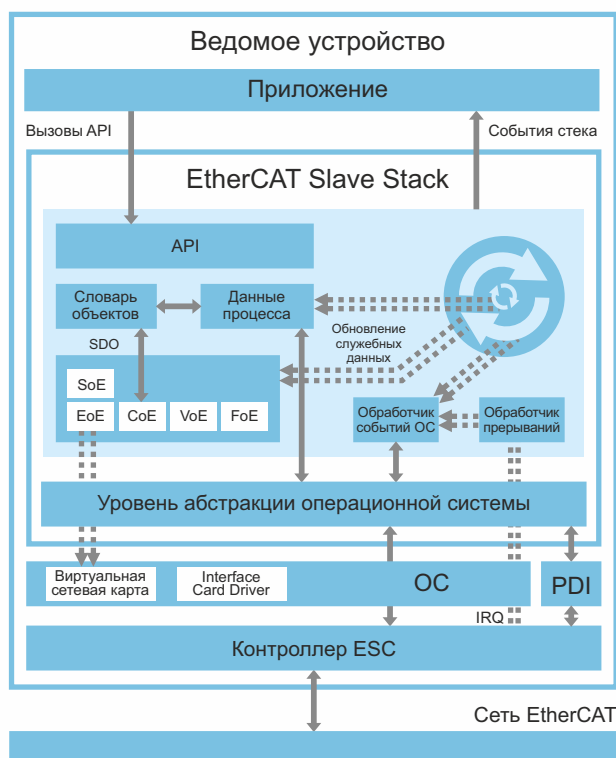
Ведомое устройство

Приложение

Вызовы API

События стека

EtherCAT Slave Stack

API

Словарь объектов

Данные процесса

SDO

Обновление служебных данных

SoE

EoE

CoE

VoE

FoE

Обработчик событий ОС

Обработчик прерываний

Уровень абстракции операционной системы

Виртуальная сетевая карта

Interface Card Driver

ОС

PDI

IRQ

Контроллер ESC

Сеть EtherCAT